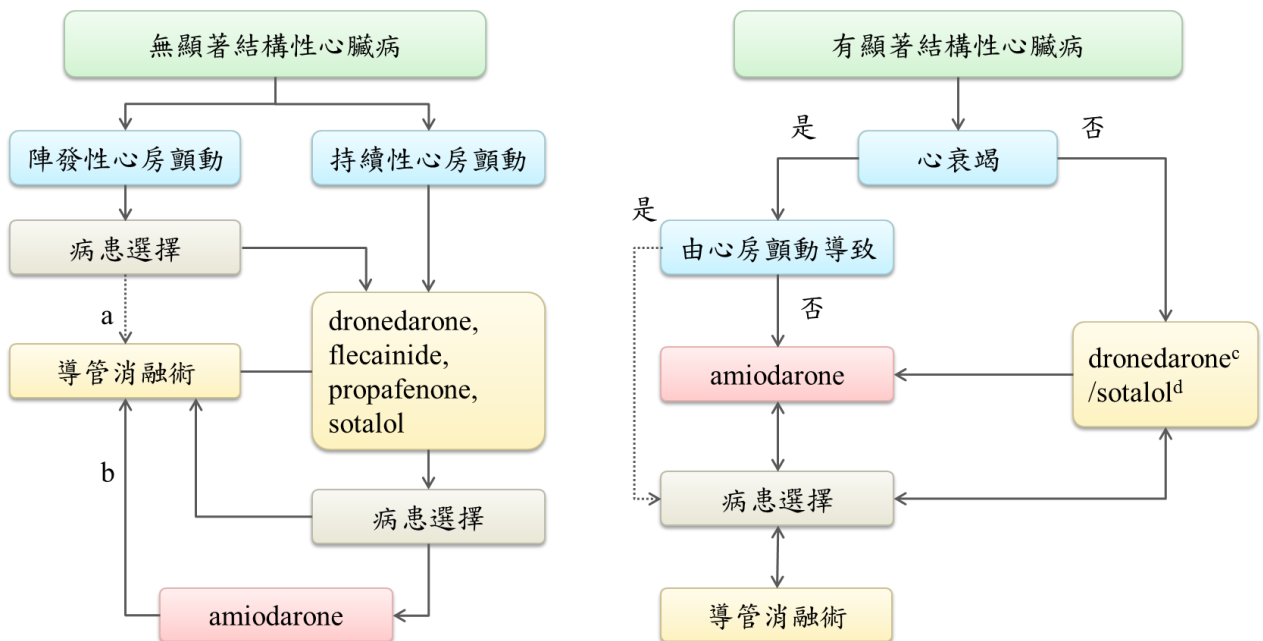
無顯著結構性心臟病

陣發性心房顫動

持續性心房顫動

病患選擇

a

導管消融術

dronedarone, flecainide, propafenone, sotalol

b

病患選擇

amiodarone

有顯著結構性心臟病

是

否

心衰竭

是

由心房顫動導致

否

amiodarone

dronedarone$^{c}$ /sotalol$^{d}$

病患選擇

導管消融術